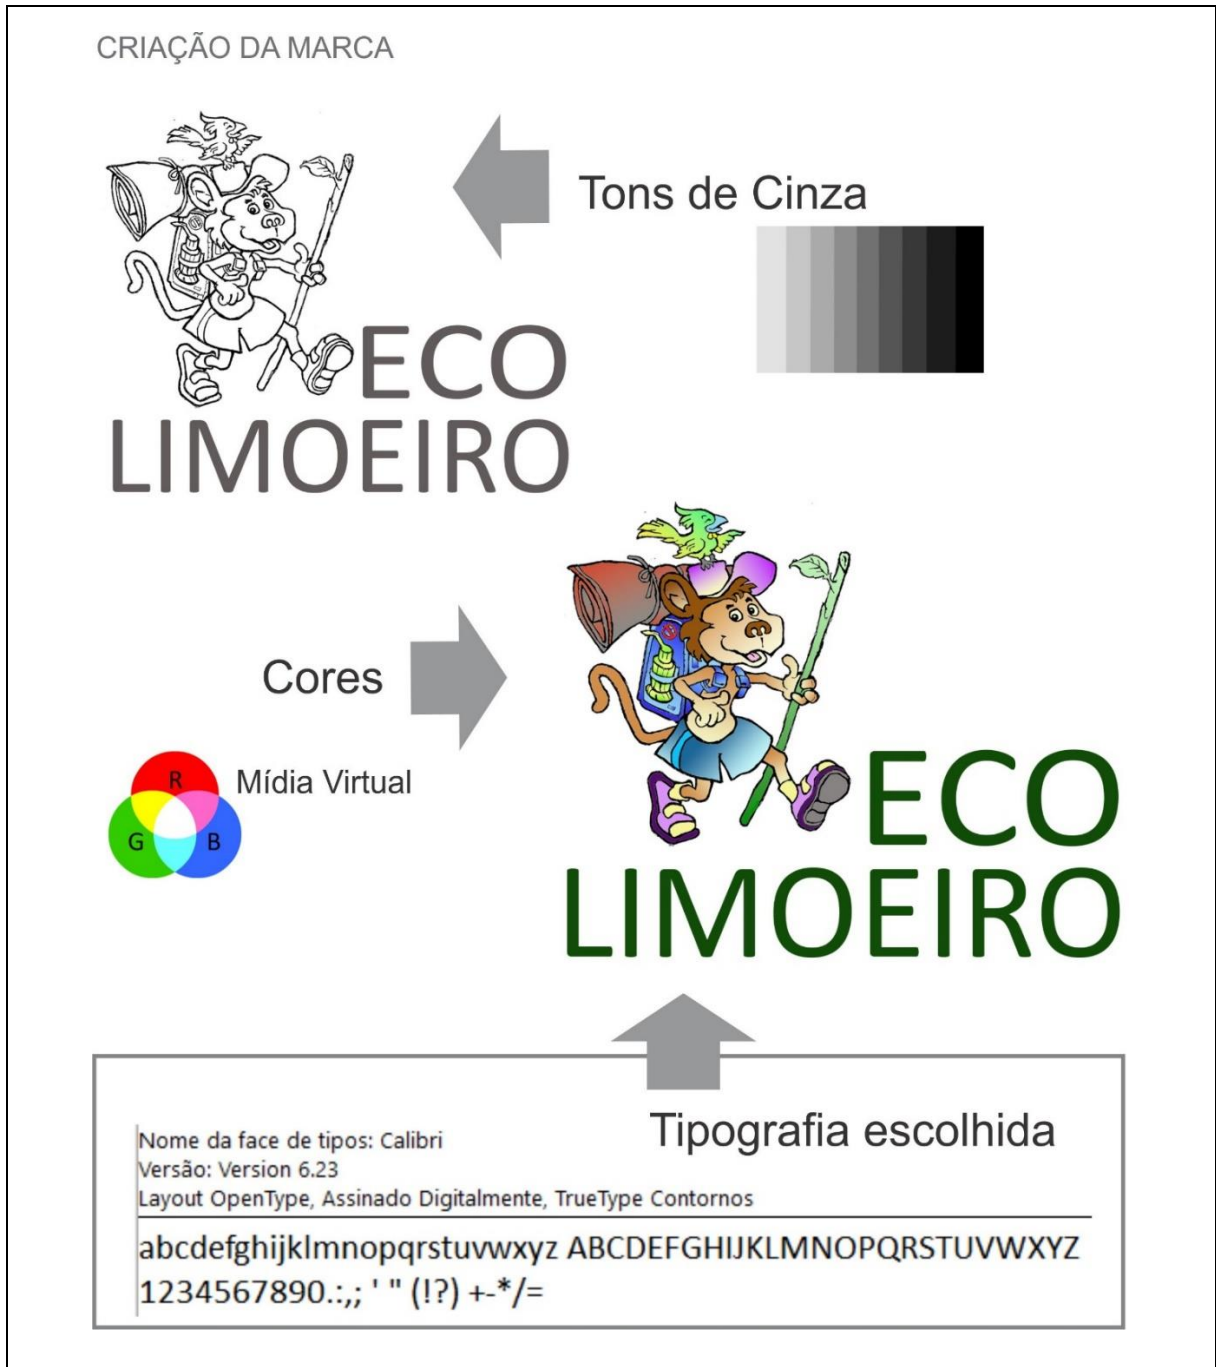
CRIAÇÃO DA MARCA

Tons de Cinza

ECO
LIMOEIRO

Cores

R
G
B
Mídia Virtual

ECO
LIMOEIRO

Tipografia escolhida

Nome da face de tipos: Calibri
Versão: Version 6.23
Layout OpenType, Assinado Digitalmente, TrueType Contornos

abcdefghijklmnopqrstuvwxyz ABCDEFGHIJKLMNOPQRSTUVWXYZ
1234567890.:,; ' " (!?) +-*/=